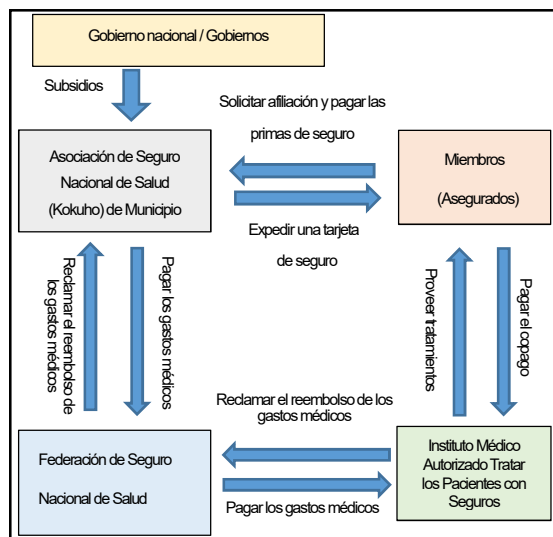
Gobierno nacional / Gobiernos

Subsidios

Solicitar afiliación y pagar las primas de seguro

Asociación de Seguro Nacional de Salud (Kokuho) de Municipio

Miembros (Asegurados)

Expedir una tarjeta de seguro

Reclamar el reembolso de los gastos médicos

Pagar los gastos médicos

Proveer tratamientos

Pagar el copago

Reclamar el reembolso de los gastos médicos

Federación de Seguro Nacional de Salud

Instituto Médico Autorizado Tratar los Pacientes con Seguros

Pagar los gastos médicos